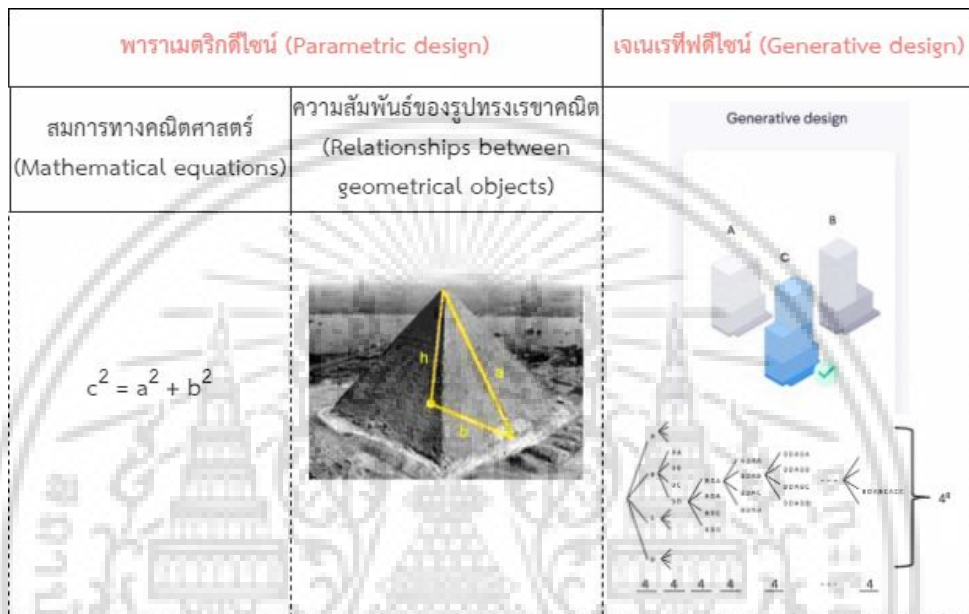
| พาราเมตริกดีไซน์ (Parametric design) | | เจเนเรทีฟดีไซน์ (Generative design) |
|---|---|---|
| สมการทางคณิตศาสตร์ (Mathematical equations) | ความสัมพันธ์ของรูปทรงเรขาคณิต (Relationships between geometrical objects) | Generative design |
| $c^2 = a^2 + b^2$ | h a b | A B C |

$4^4$

4 4 4 4 4 ... 4